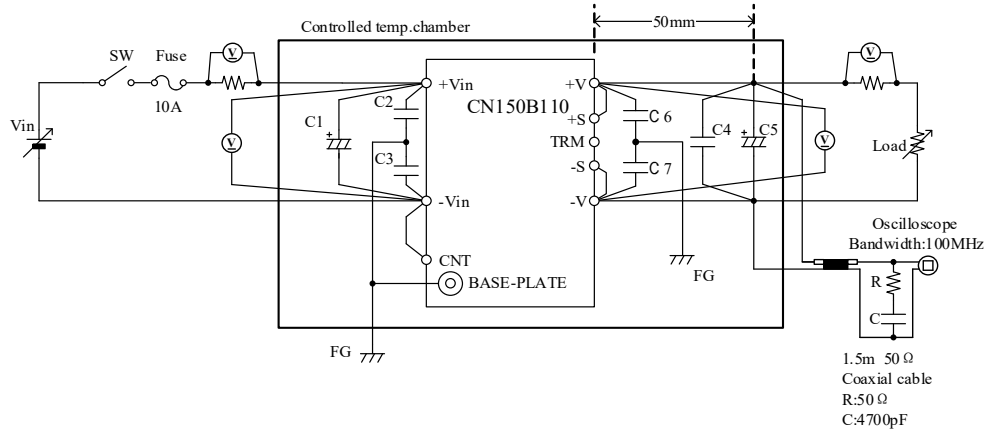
Controlled temp.chamber

50mm

SW

Fuse

10A

V

V

Vin

C1

C2

C3

+Vin

-Vin

CNT

CN150B110

BASE-PLATE

+V

+S

TRM

-S

-V

C 6

C 7

C4

C5

V

V

Load

FG

FG

Oscilloscope
Bandwidth:100MHz

R

C

1.5m 50 Ω
Coaxial cable
R:50 Ω
C:4700pF